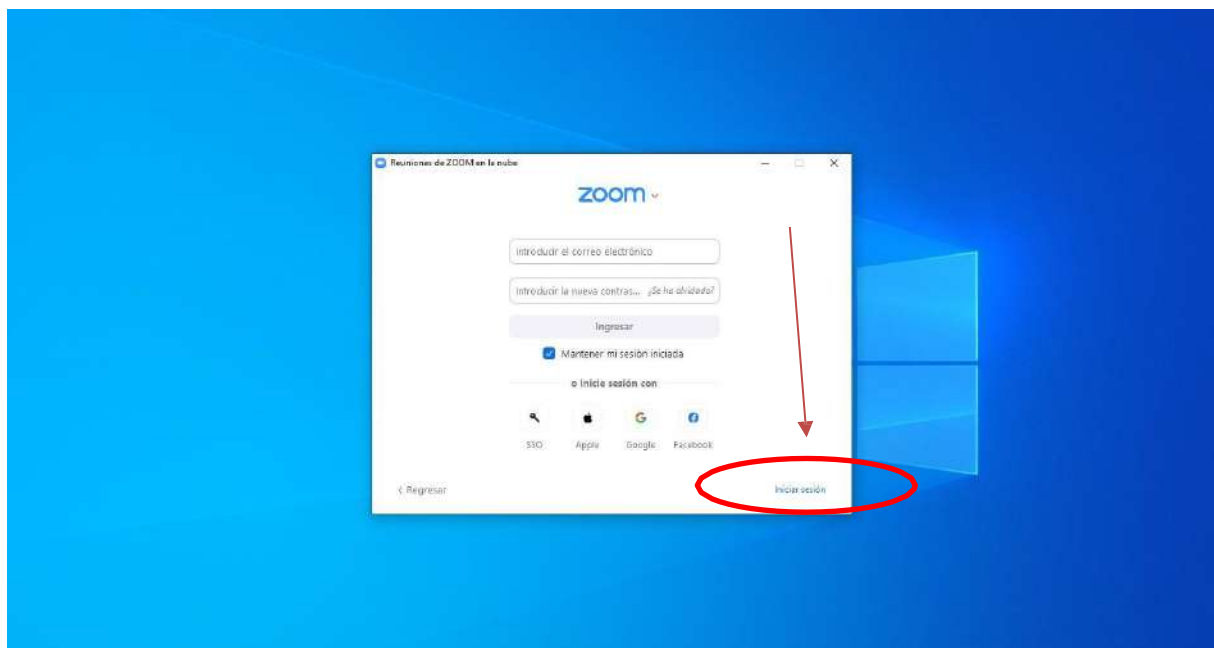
Reuniones de ZOOM en la nube

zoom

Introducir el correo electrónico

Introducir la nueva contras... ¿Se ha olvidado?

Ingresar

Mantener mi sesión iniciada

o inicie sesión con

SSO Apple Google Facebook

< Regresar

Iniciar sesión